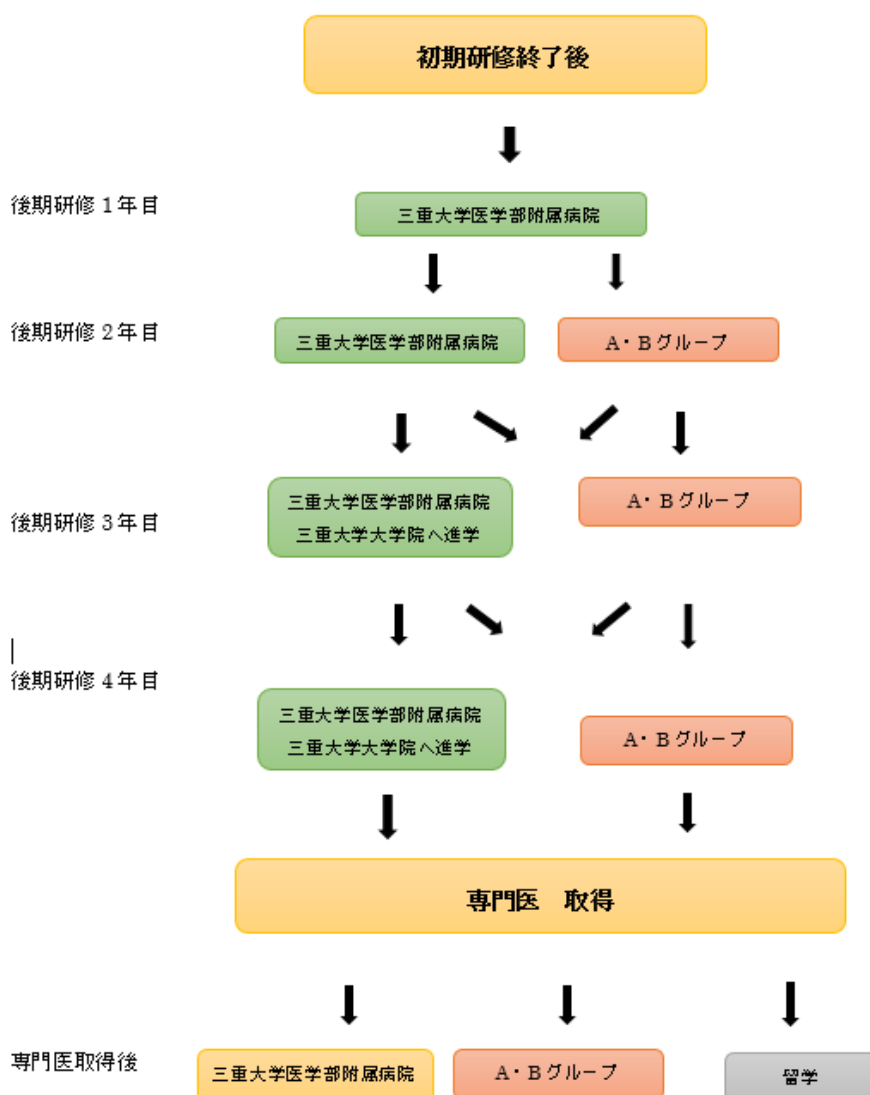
初期研修終了後

後期研修 1 年目

三重大学医学部附属病院

後期研修 2 年目

三重大学医学部附属病院

A・Bグループ

後期研修 3 年目

三重大学医学部附属病院
三重大学大学院へ進学

A・Bグループ

後期研修 4 年目

三重大学医学部附属病院
三重大学大学院へ進学

A・Bグループ

専門医　取得

専門医取得後

三重大学医学部附属病院

A・Bグループ

留学